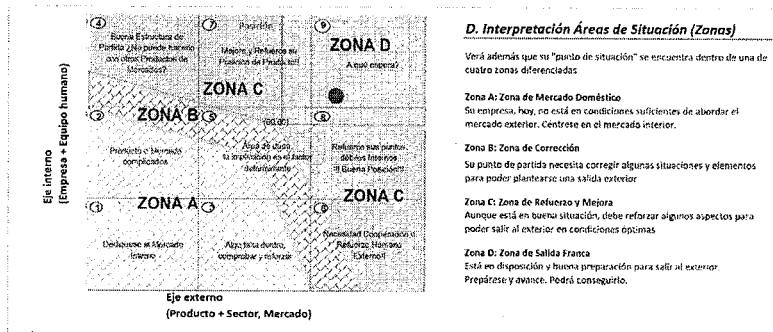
④ Buena Estructura de Partida ¿No puede hacerlo con otros Productos de Mercados?

⑦ Partida Mejore y Refuerce su Posición de Partida!!!

⑨ ZONA D ¿A qué espera?

ZONA C

② ZONA B ⑤ (80,60)

Proyecto o Mercado complicados

Algo de duda, la implicación en el factor determinante

⑧ Refuerce sus puntos débiles internos !!! Buena Posición!!!

① ZONA A ③

⑥ ZONA C

Dedíquese al Mercado Interno

Algo falla dentro, comprobar y reforzar

Necesidad Cooperación o Refuerzo Humano Externo!!

Eje interno (Empresa + Equipo humano)

Eje externo (Producto + Sector, Mercado)

D. Interpretación Áreas de Situación (Zonas)

Verá además que su "punto de situación" se encuentra dentro de una de cuatro zonas diferenciadas

Zona A: Zona de Mercado Doméstico
Su empresa, hoy, no está en condiciones suficientes de abordar el mercado exterior. Céntrese en el mercado interior.

Zona B: Zona de Corrección
Su punto de partida necesita corregir algunas situaciones y elementos para poder plantearse una salida exterior

Zona C: Zona de Refuerzo y Mejora
Aunque está en buena situación, debe reforzar algunos aspectos para poder salir al exterior en condiciones óptimas

Zona D: Zona de Salida Franca
Está en disposición y buena preparación para salir al exterior. Prepárese y avance. Podrá conseguirlo.